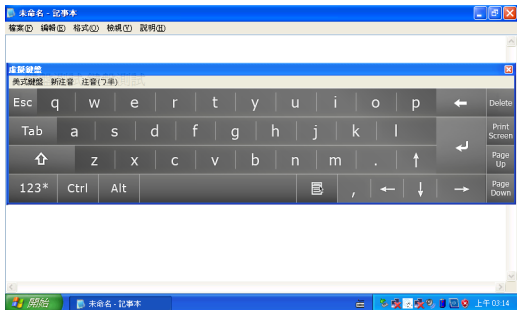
未命名 - 記事本

檔案(F) 編輯(E) 格式(O) 檢視(V) 說明(H)

虛擬鍵盤

美式鍵盤 新注音 注音(フ半)

Esc q w e r t y u i o p ← Delete

Tab a s d f g h j k l Print Screen

z x c v b n m . ↑ Page Up

123* Ctrl Alt , ← ↓ → Page Down

開始 未命名 - 記事本 上午 03:14